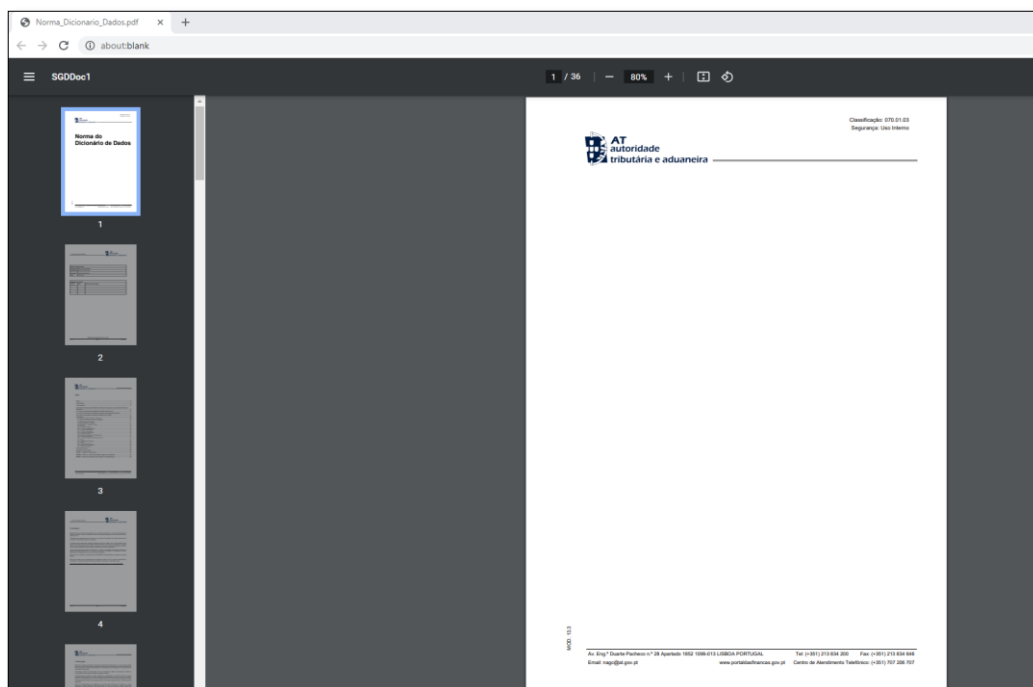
Norma_Dicionario_Dados.pdf × +

← → C ⓘ about:blank

SGDDoc1

1 / 36 | — 80% +

Norma do Dicionário de Dados

1

2

3

4

Classificação: 070.01.03
Segurança: Uso Interno

AT autoridade tributária e aduaneira

MOD. 10.3

Av. Eng.º Duarte Pacheco n.º 28 Apartado 1952 1099-013 LISBOA PORTUGAL Tel: (+351) 213 834 200 Fax: (+351) 213 834 645
Email: nago@at.gov.pt www.portaldasfinancas.gov.pt Centro de Atendimento Telefónico: (+351) 707 206 707